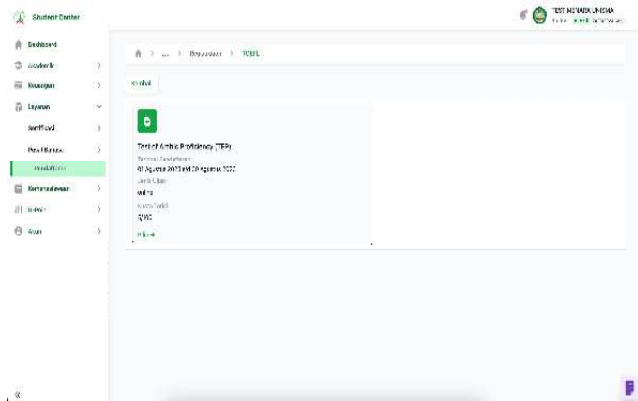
Student Center

Dashboard
Akademik
Keuangan
Layanan
Sertifikasi
Pendaftaran
Pendaftaran
Kemahasiswaan
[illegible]
Akun

TEST MAHASISWA UNESA
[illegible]

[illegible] > ... > Pengajuan > TOEFL

Kembali

Test of Arabic Proficiency (TEP)
Tanggal Pendaftaran
01 Agustus 2023 s/d 09 Agustus 2023
Jenis Ujian
Online
Kuota Terisi
0/100
Ajukan

«